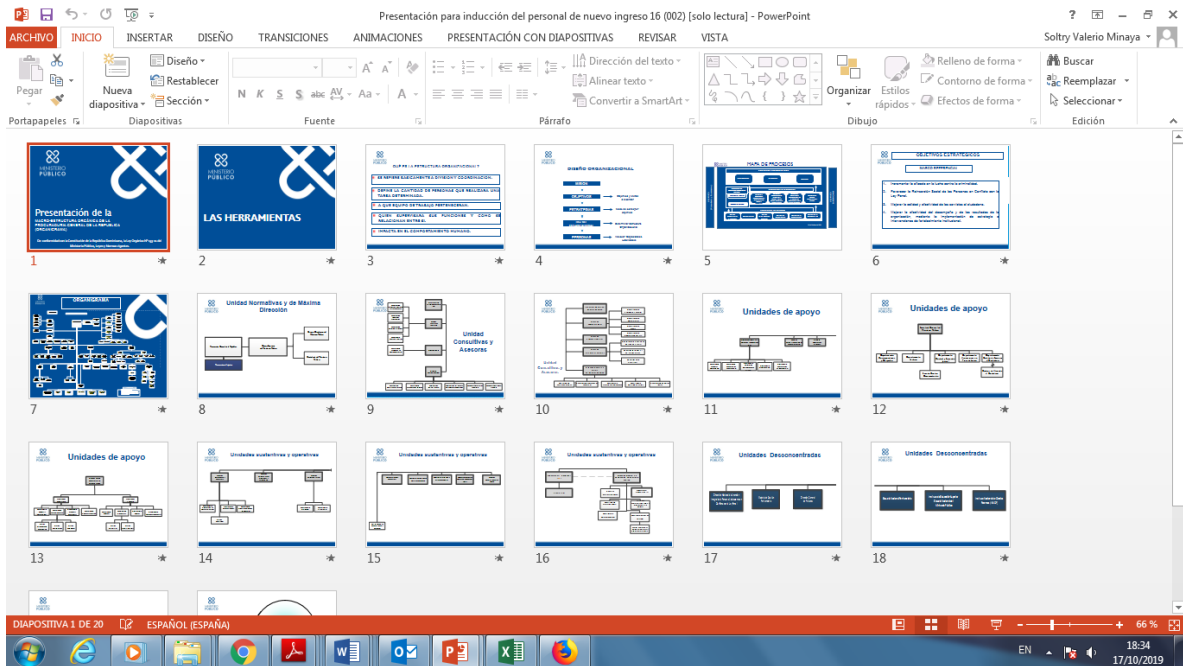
Presentación para inducción del personal de nuevo ingreso 16 (002) [solo lectura] - PowerPoint

? – ×

ARCHIVO INICIO INSERTAR DISEÑO TRANSICIONES ANIMACIONES PRESENTACIÓN CON DIAPOSITIVAS REVISAR VISTA

Soltry Valerio Minaya

Pegar Nueva diapositiva Diseño Restablecer Sección

N K S S abc AV Aa A

Dirección del texto Alinear texto Convertir a SmartArt

Organizar Estilos rápidos Relleno de forma Contorno de forma Efectos de forma

Buscar Reemplazar Seleccionar

Portapapeles Diapositivas Fuente Párrafo Dibujo Edición

MINISTERIO PÚBLICO
Presentación de la

1

MINISTERIO PÚBLICO
LAS HERRAMIENTAS

2

3

DISEÑO ORGANIZACIONAL

4

MAPA DE PROCESOS

5

OBJETIVOS ESTRATÉGICOS

6

ORGANIGRAMA

7

Unidad Normativas y de Máxima Dirección

8

Unidad Consultivas y Asesoras

9

10

Unidades de apoyo

11

Unidades de apoyo

12

Unidades de apoyo

13

Unidades sustantivas y operativas

14

Unidades sustantivas y operativas

15

Unidades sustantivas y operativas

16

Unidades Desconcentradas

17

Unidades Desconcentradas

18

DIAPOSITIVA 1 DE 20 ESPAÑOL (ESPAÑA)

66 %

EN 18:34 17/10/2019